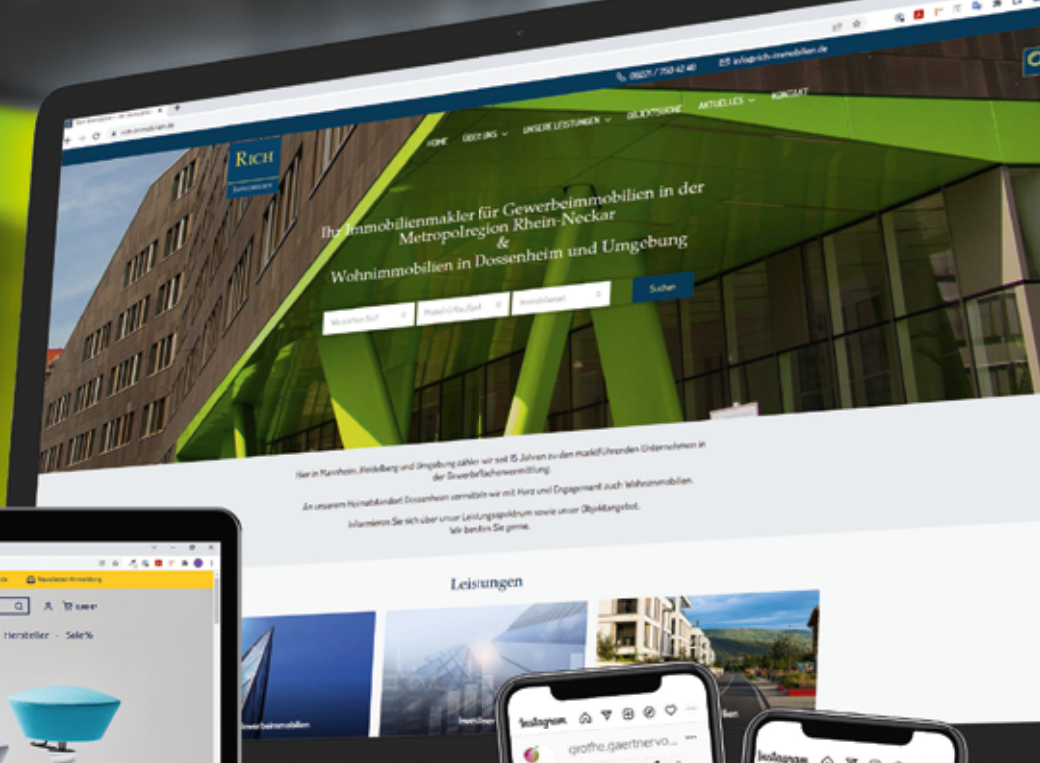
06221 / 750 42 40 info@rich-immobilien.de

RICH
IMMOBILIEN

HOME OBJEKTE UNSERE LEISTUNGEN GESUCHE AKTUELLES KONTAKT

Ihr Immobilienmakler für Gewerbeimmobilien in der Metropolregion Rhein-Neckar
&
Wohnimmobilien in Dossenheim und Umgebung

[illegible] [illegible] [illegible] Suchen

Hier in Mannheim, Heidelberg und Umgebung zählen wir seit 15 Jahren zu den marktführenden Unternehmen in der Gewerbeflächenvermittlung.

An unserem Heimatstandort Dossenheim vermitteln wir mit Herz und Engagement auch Wohnimmobilien.

Informieren Sie sich über unser Leistungsspektrum sowie unser Objektangebot.
Wir beraten Sie gerne.

Leistungen

Gewerbeimmobilien

Newsletter-Anmeldung

Hersteller · Sale%

Instagram

grothe.gaertnervo...

Instagram